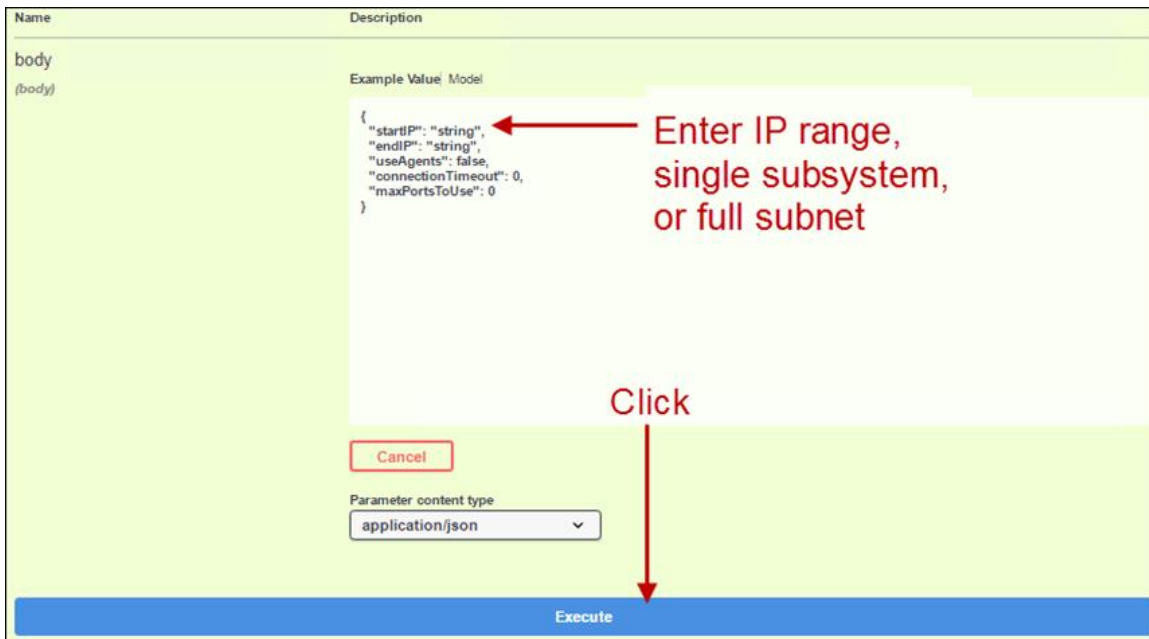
Name

Description

body

(body)

Example Value Model

{
"startIP": "string",
"endIP": "string",
"useAgents": false,
"connectionTimeout": 0,
"maxPortsToUse": 0
}

Enter IP range, single subsystem, or full subnet

Click

Cancel

Parameter content type

application/json

Execute